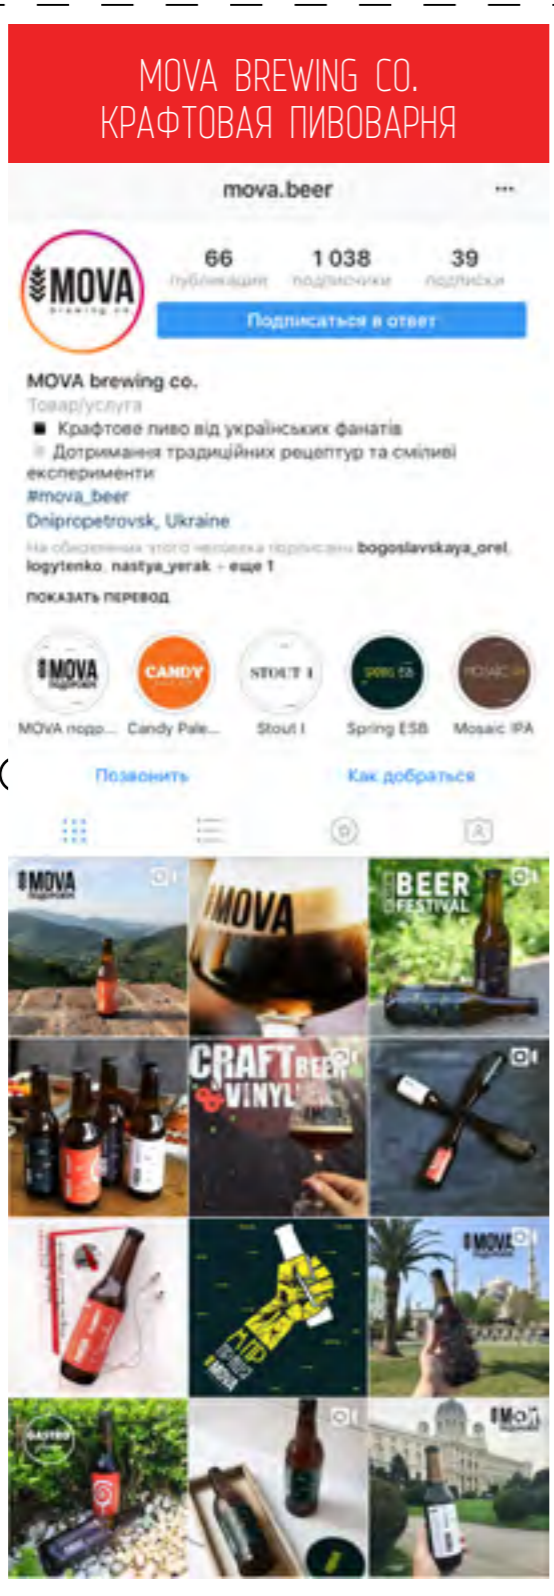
MOVA BREWING CO.
КРАФТОВАЯ ПИВОВАРНЯ

mova.beer

MOVA brewing co

66 публикации
1 038 подписчики
39 подписки

Подписаться в ответ

MOVA brewing co.
Товар/услуга
Крафтове пиво від українських фанатів
Дотримання традиційних рецептур та сміливі експерименти
#mova_beer
Dnipropetrovsk, Ukraine
На обновления этого человека подписаны bogoslavskaya_orel, logytenko, nastya_yerak + еще 1

ПОКАЗАТЬ ПЕРЕВОД

MOVA подр... Candy Pale... Stout I Spring ESB Mosaic IPA

Позвонить Как добраться

MOVA
MOVA
BEER FESTIVAL
CRAFT BEER VINYL
MOVA
MOVA